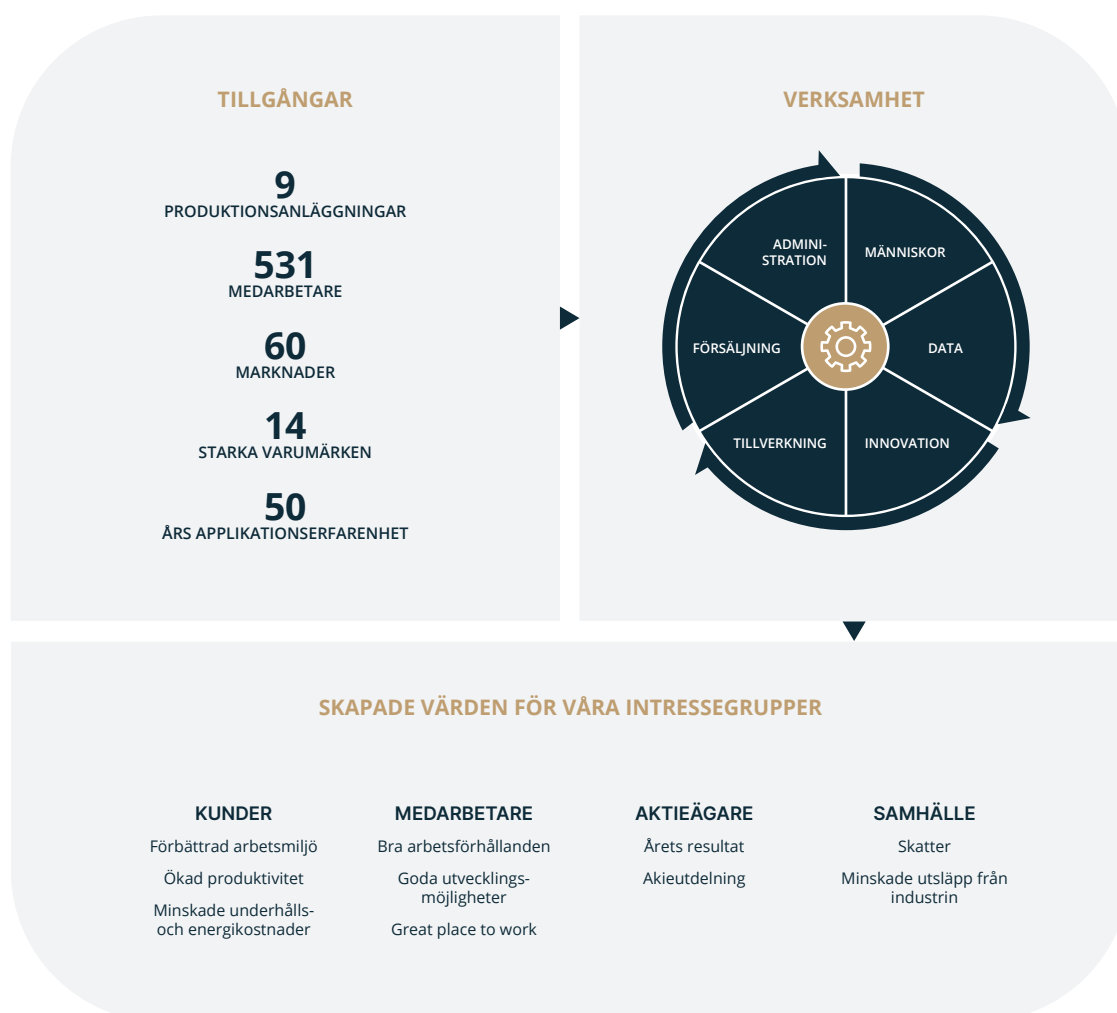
TILLGÅNGAR

9
PRODUKTIONSANLÄGGNINGAR

531
MEDARBETARE

60
MARKNADER

14
STARKA VARUMÄRKEN

50
ÅRS APPLIKATIONSERFARENHET

VERKSAMHET

ADMINI-STRATION

MÄNNISKOR

FÖRSÄLJNING

DATA

TILLVERKNING

INNOVATION

SKAPADE VÄRDEN FÖR VÅRA INTRESSEGRUPPER

KUNDER
Förbättrad arbetsmiljö
Ökad produktivitet
Minskade underhålls- och energikostnader

MEDARBETARE
Bra arbetsförhållanden
Goda utvecklings-möjligheter
Great place to work

AKTIEÄGARE
Årets resultat
Akieutdelning

SAMHÄLLE
Skatter
Minskade utsläpp från industrin